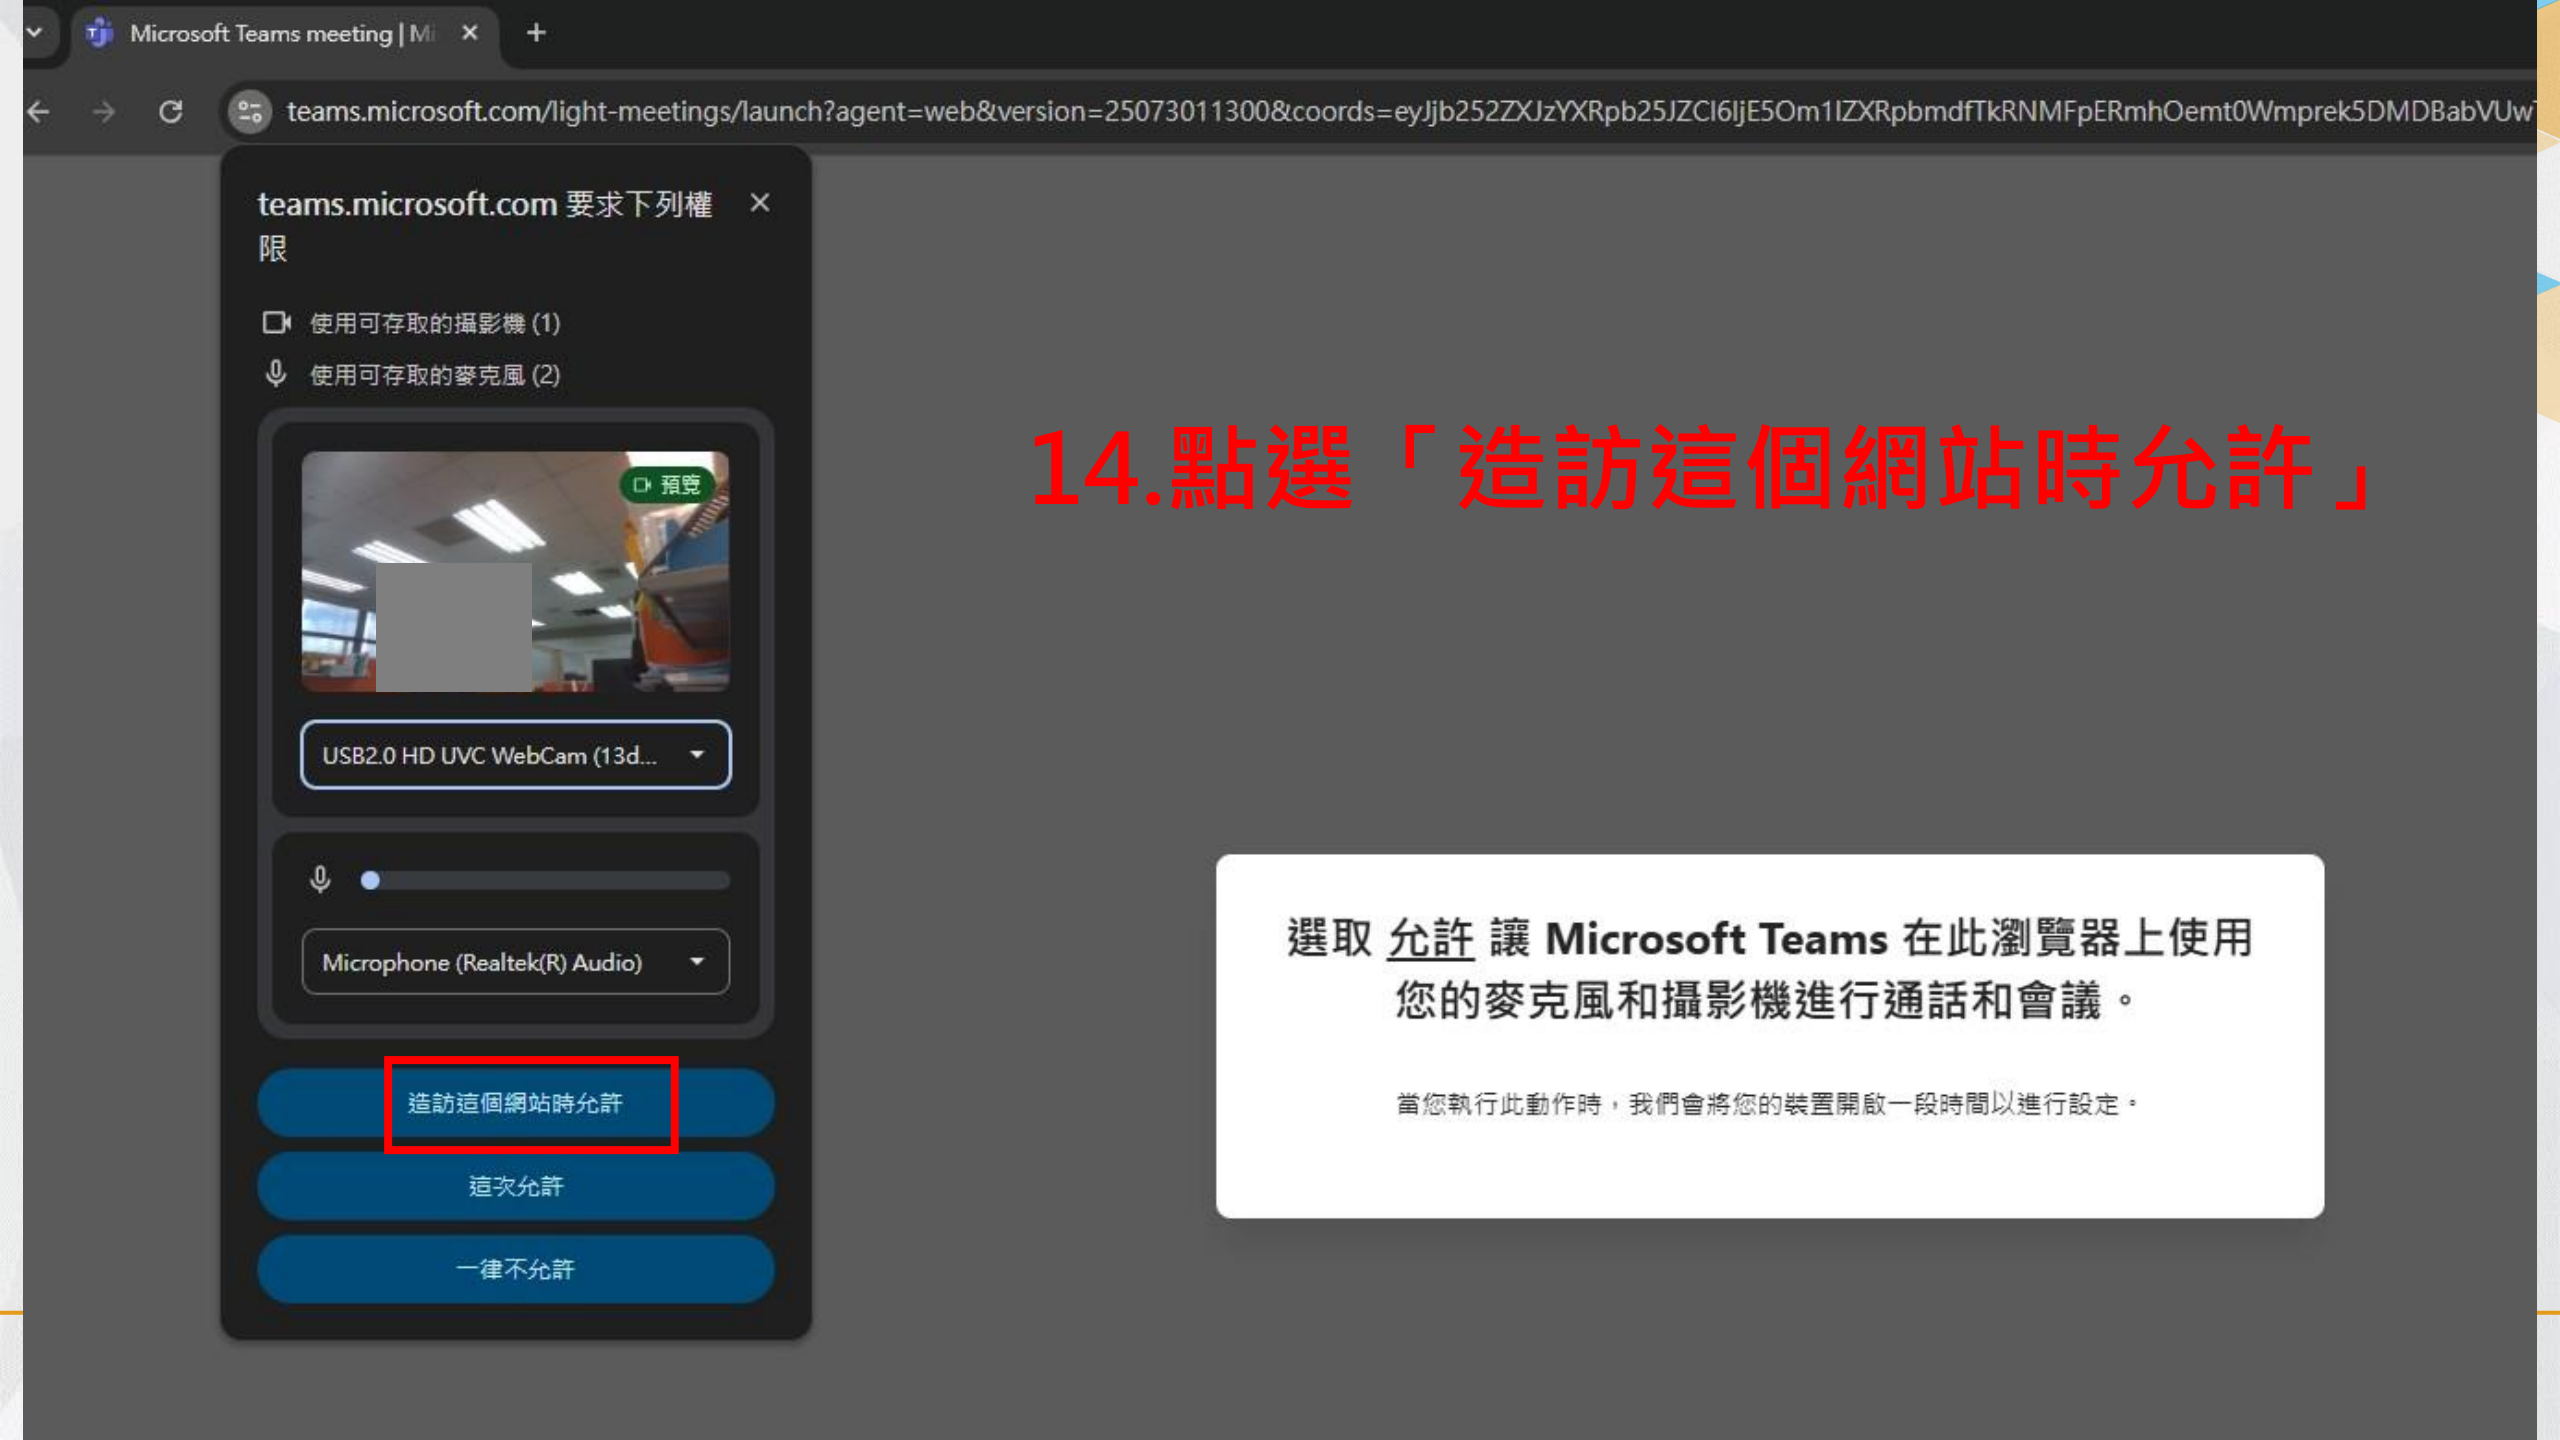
Microsoft Teams meeting | Mi ×

teams.microsoft.com/light-meetings/launch?agent=web&version=25073011300&coords=eyJjb252ZXJzYXRpb25JZCI6IjE5Om1lZXRpbmdfTkRNMFpERmhOemt0Wmprek5DMDBabVUw

teams.microsoft.com 要求下列權限 ×

使用可存取的攝影機 (1)

使用可存取的麥克風 (2)

預覽

USB2.0 HD UVC WebCam (13d...

Microphone (Realtek(R) Audio)

造訪這個網站時允許

這次允許

一律不允許

14.點選「造訪這個網站時允許」

選取 允許 讓 Microsoft Teams 在此瀏覽器上使用您的麥克風和攝影機進行通話和會議。

當您執行此動作時，我們會將您的裝置開啟一段時間以進行設定。